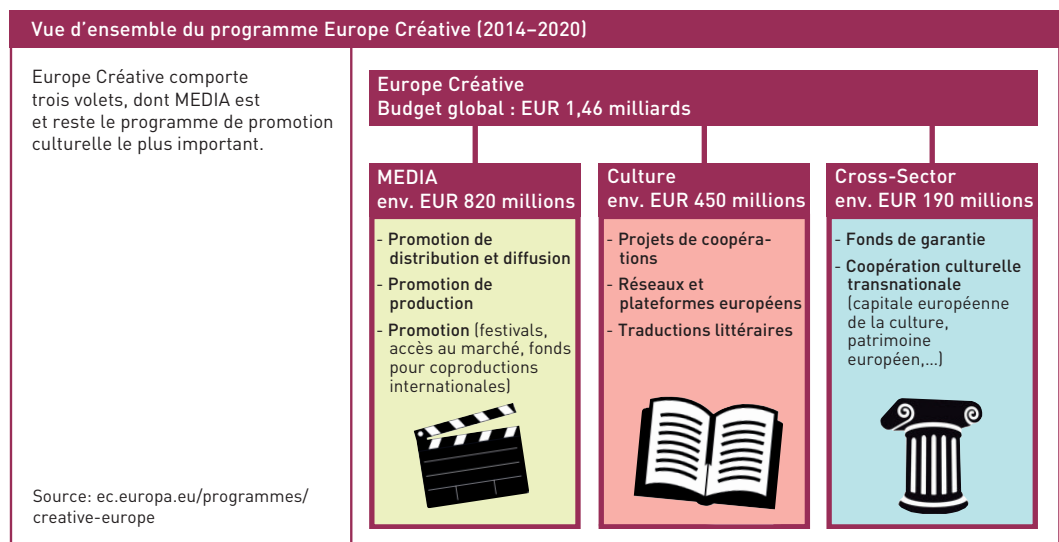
Vue d'ensemble du programme Europe Créative (2014–2020)

Europe Créative comporte trois volets, dont MEDIA est et reste le programme de promotion culturelle le plus important.

Source: ec.europa.eu/programmes/creative-europe

Europe Créative
Budget global : EUR 1,46 milliards

MEDIA
env. EUR 820 millions

- Promotion de distribution et diffusion
- Promotion de production
- Promotion (festivals, accès au marché, fonds pour coproductions internationales)

Culture
env. EUR 450 millions

- Projets de coopérations
- Réseaux et plateformes européens
- Traductions littéraires

Cross-Sector
env. EUR 190 millions

- Fonds de garantie
- Coopération culturelle transnationale (capitale européenne de la culture, patrimoine européen,...)